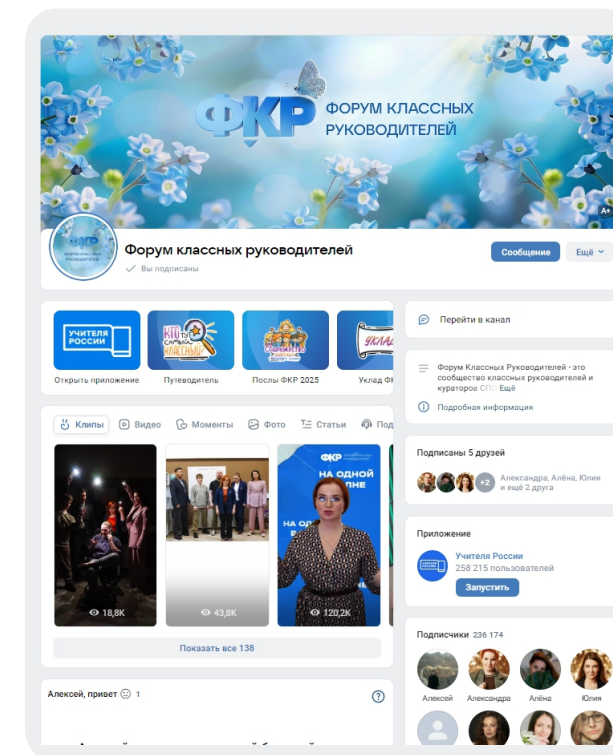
ФКР ФОРУМ КЛАССНЫХ РУКОВОДИТЕЛЕЙ

A+

ФКР ФОРУМ КЛАССНЫХ РУКОВОДИТЕЛЕЙ

Форум классных руководителей

Вы подписаны

Сообщение

Ещё

УЧИТЕЛЯ РОССИИ

Открыть приложение

КТО ТЫ САМЫЙ КЛАССНЫЙ

Путеводитель

Послы ФКР 2025

Уклад

Уклад ФК

Клипы

Видео

Моменты

Фото

Статьи

Под

ФКР

НА ОДНОЙ

НА ОД

18,8K

43,8K

120,2K

Показать все 138

Алексей, привет 1

?

Перейти в канал

Форум Классных Руководителей - это сообщество классных руководителей и кураторов СПО. Ещё

Подробная информация

Подписаны 5 друзей

+2

Александра, Алёна, Юлия и ещё 2 друга

Приложение

Учителя России

258 215 пользователей

Запустить

Подписчики 236 174

Алексей

Александра

Алёна

Юлия